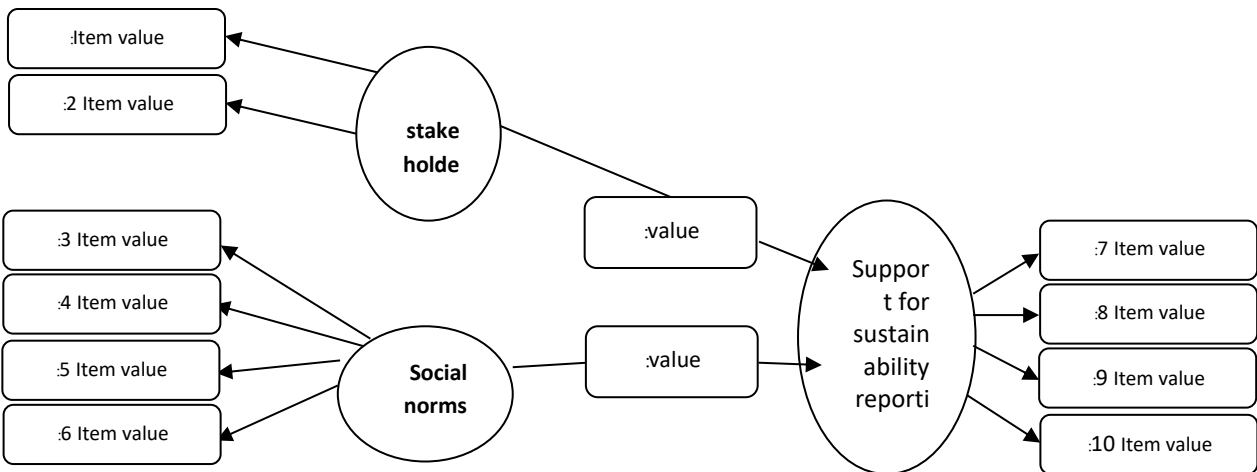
:Item value

:2 Item value

stake holde

:3 Item value

:4 Item value

:5 Item value

:6 Item value

Social norms

:value

:value

Suppor t for sustain ability reporti

:7 Item value

:8 Item value

:9 Item value

:10 Item value